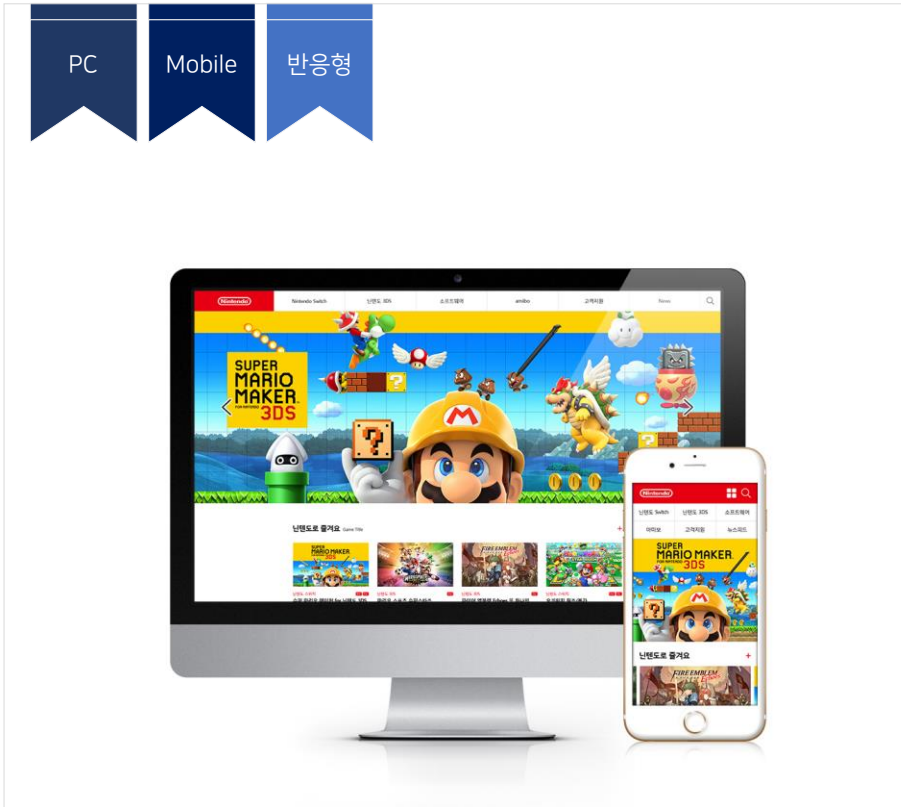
PC

Mobile

반응형

Nintendo

Nintendo Switch

닌텐도 3DS

소프트웨어

amiibo

고객지원

News

SUPER MARIO MAKER FOR NINTENDO 3DS

닌텐도로 즐겨요 Game Title

SUPER MARIO MAKER 3DS

FIRE EMBLEM

Nintendo

닌텐도 Switch

닌텐도 3DS

소프트웨어

아미보

고객지원

뉴스피드

SUPER MARIO MAKER FOR NINTENDO 3DS

닌텐도로 즐겨요

FIRE EMBLEM